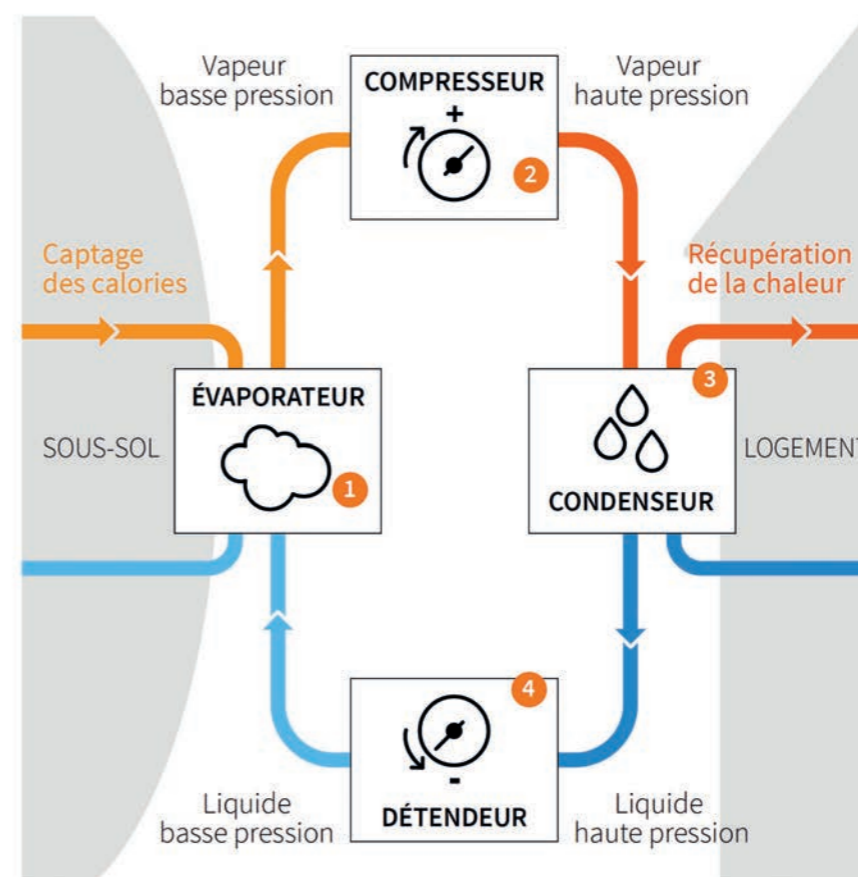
Vapeur basse pression

COMPRESSEUR

+

2

Vapeur haute pression

Captage des calories

Récupération de la chaleur

ÉVAPORATEUR

SOUS-SOL

1

3

CONDENSEUR

LOGEMENT

4

-

Liquide basse pression

DÉTENDEUR

Liquide haute pression